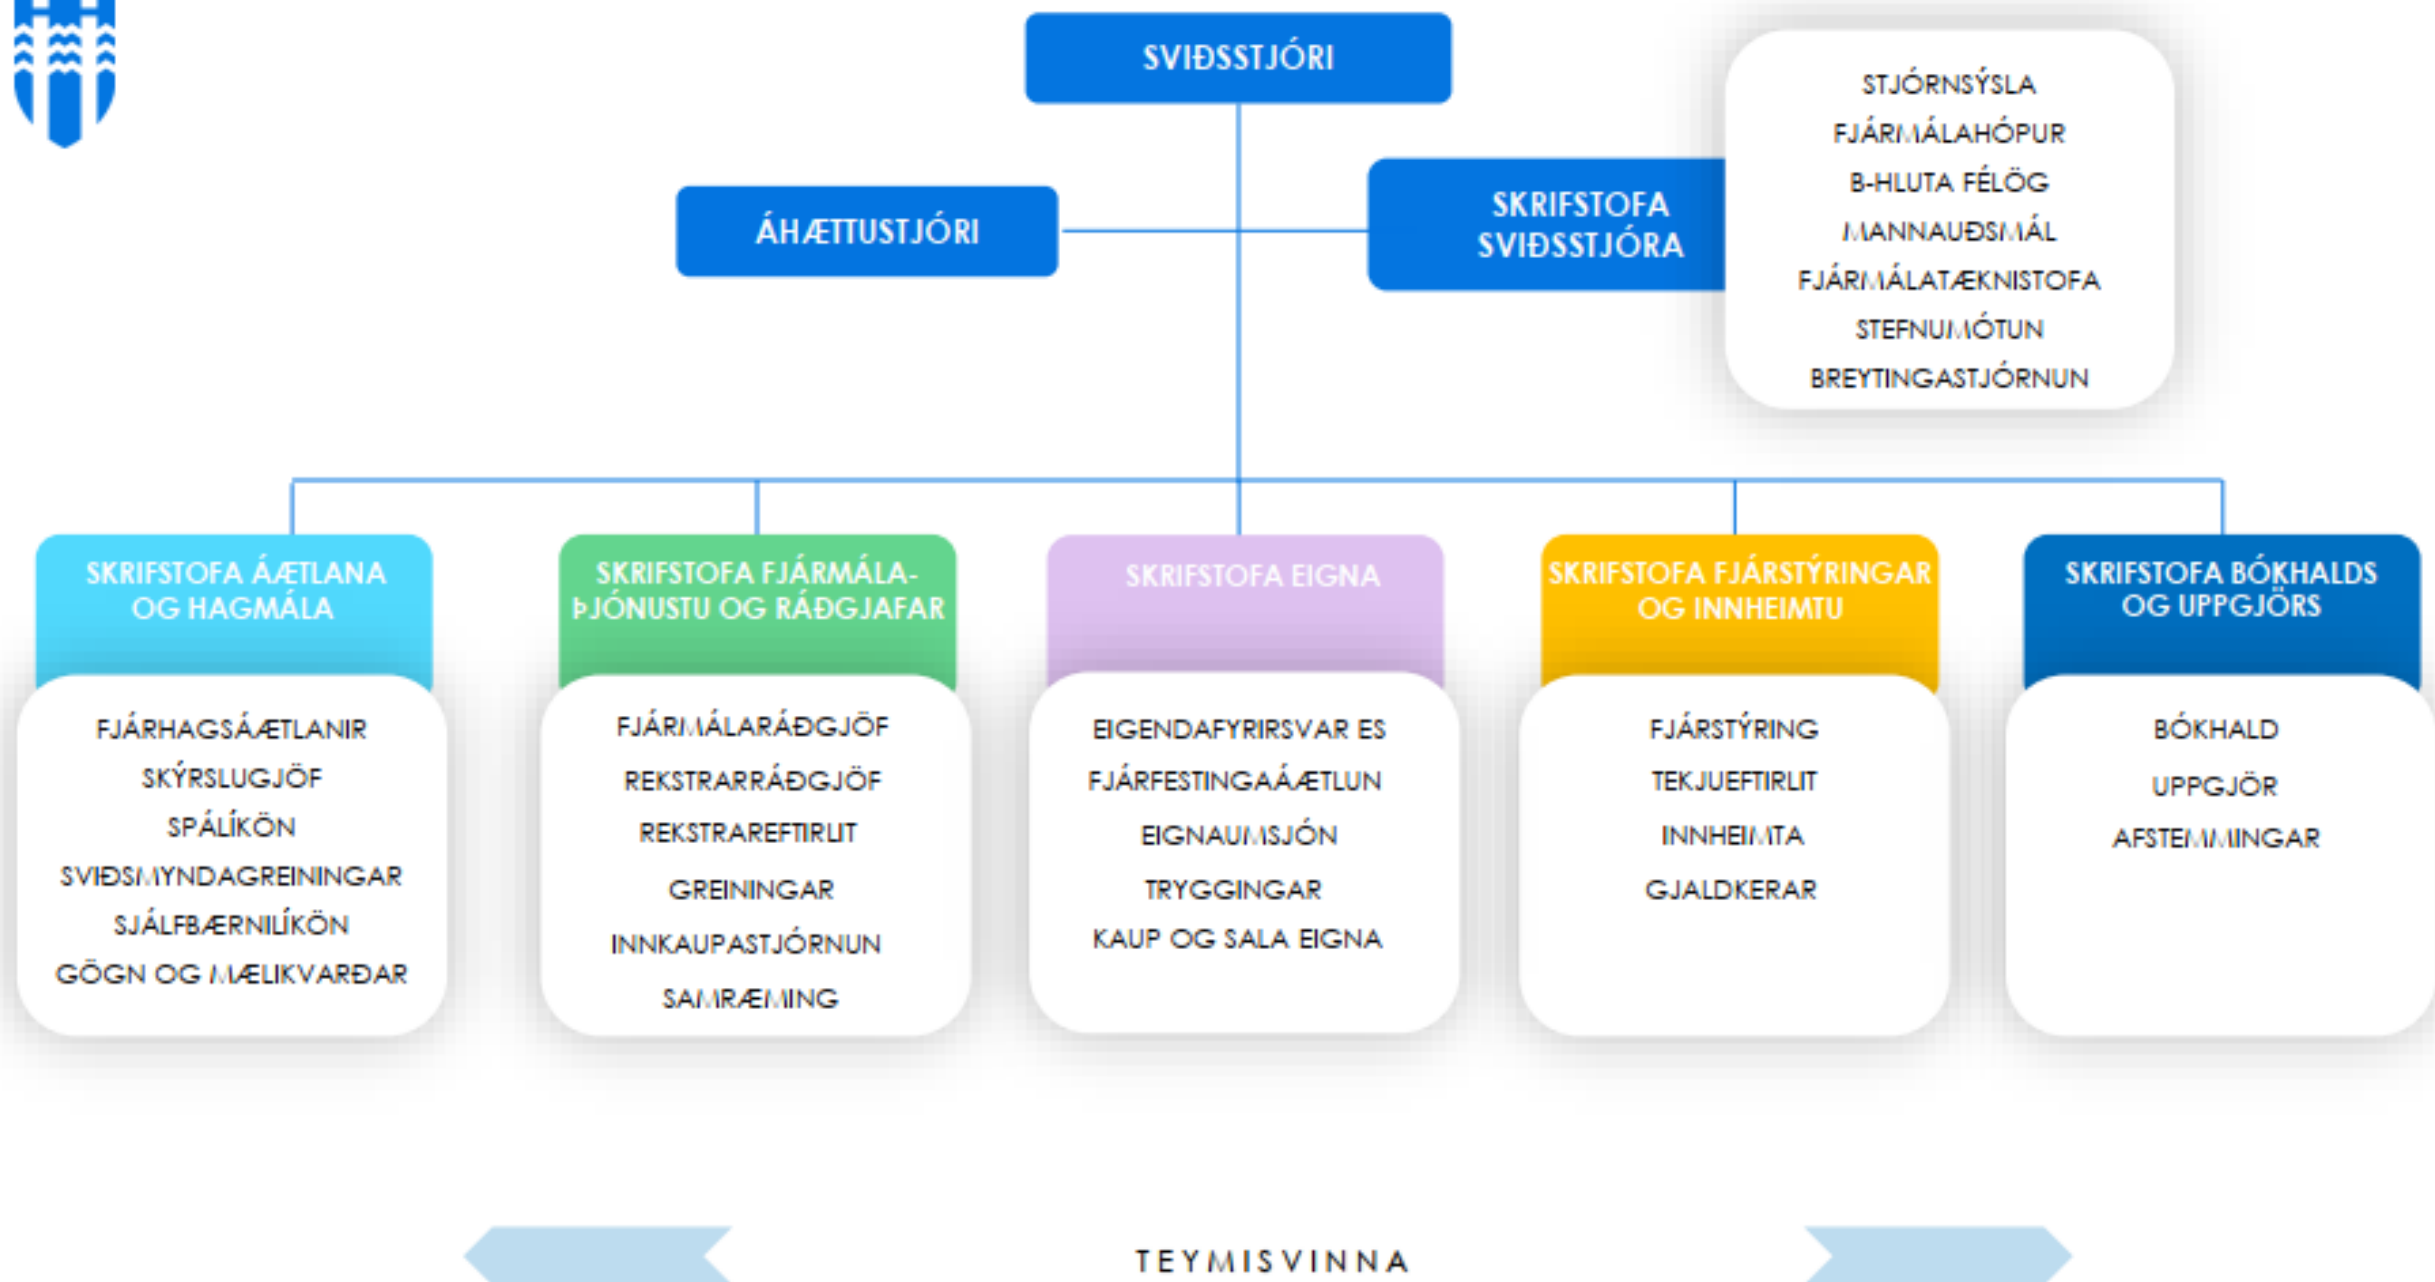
SVIÐSSTJÓRI

ÁHÆTTUSTJÓRI

SKRIFSTOFA SVIÐSSTJÓRA

STJÓRNSÝSLA
FJÁRMÁLAHÓPUR
B-HLUTA FÉLÖG
MANNAUÐSMÁL
FJÁRMÁLATÆKNISTOFA
STEFNUMÓTUN
BREYTINGASTJÓRNUN

SKRIFSTOFA ÁÆTLANA OG HAGMÁLA

FJÁRHAGSÁÆTLANIR
SKÝRSLUGJÖF
SPÁLÍKÖN
SVIÐSMYNDAGREININGAR
SJÁLFBÆRNILÍKÖN
GÖGN OG MÆLIKVARÐAR

SKRIFSTOFA FJÁRMÁLAÞJÓNUSTU OG RÁÐGJAFAR

FJÁRMÁLARÁÐGJÖF
REKSTRARRÁÐGJÖF
REKSTRAREFTIRLIT
GREININGAR
INNKAUPASTJÓRNUN
SAMRÆMING

SKRIFSTOFA EIGNA

EIGENDAFYRIRSVAR ES
FJÁRFESTINGAÁÆTLUN
EIGNAUMSJÓN
TRYGGINGAR
KAUP OG SALA EIGNA

SKRIFSTOFA FJÁRSTÝRINGAR OG INNHEIMTU

FJÁRSTÝRING
TEKJUEFTIRLIT
INNHEIMTA
GJALDKERAR

SKRIFSTOFA BÓKHALDS OG UPPGJÖRS

BÓKHALD
UPPGJÖR
AFSTEMMINGAR

TEYMISVINNA